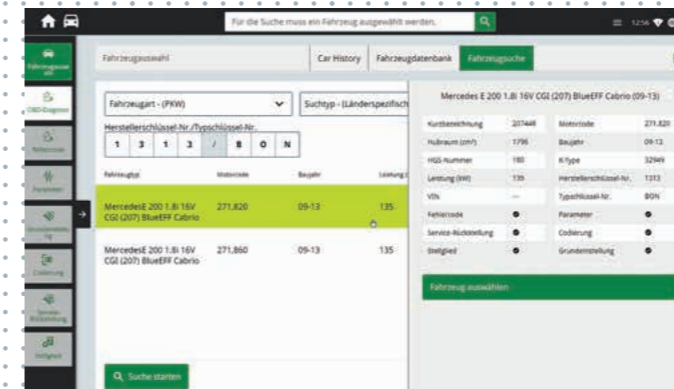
Für die Suche muss ein Fahrzeug ausgewählt werden.

12:56

Fahrzeugauswahl

OBD-Diagnose

Fehlercodes

Parameter

Service-Rückstellung

Codierung

Service-Rückstellung

Stellglied

Fahrzeugauswahl

Car History

Fahrzeugdatenbank

Fahrzeugsuche

Fahrzeugart - (PKW)

Suchtyp - (Länderspezifisch

Herstellerschlüssel-Nr./Typschlüssel-Nr.

1 3 1 3 / B O N

| Fahrzeugtyp | Motorcode | Baujahr | Leistung |
|---|---|---|---|
| MercedesE 200 1.8i 16V CGI (207) BlueEFF Cabrio | 271.820 | 09-13 | 135 |
| MercedesE 200 1.8i 16V CGI (207) BlueEFF Cabrio | 271.860 | 09-13 | 135 |

Suche starten

Mercedes E 200 1.8i 16V CGI (207) BlueEFF Cabrio (09-13)

| | | | |
|---|---|---|---|
| Kurzbezeichnung | 207448 | Motorcode | 271.820 |
| Hubraum (cm³) | 1796 | Baujahr | 09-13 |
| HGS-Nummer | 180 | K-Type | 32949 |
| Leistung (kW) | 135 | Herstellerschlüssel-Nr. | 1313 |
| VIN | --- | Typschlüssel-Nr. | BON |
| Fehlercode | ● | Parameter | ● |
| Service-Rückstellung | ● | Codierung | ● |
| Stellglied | ● | Grundeinstellung | ● |

Fahrzeug auswählen